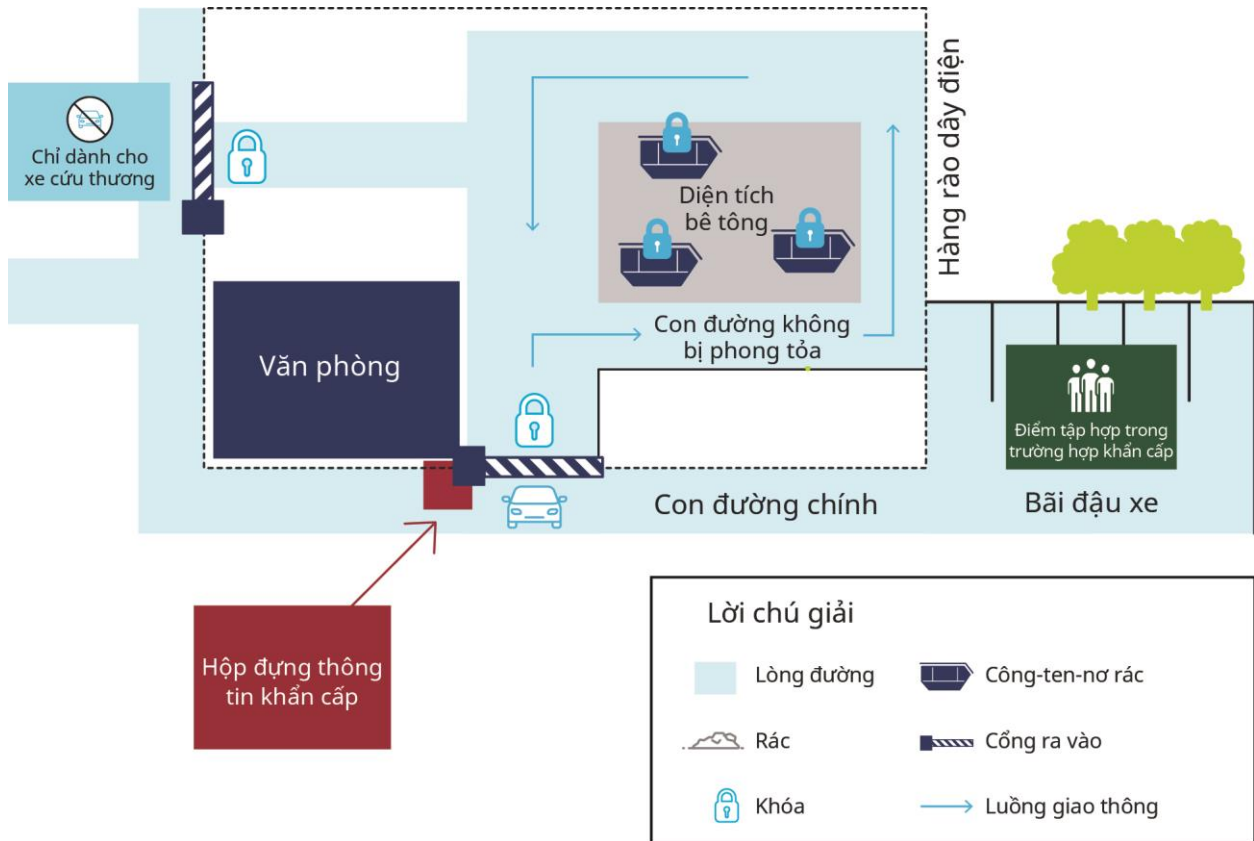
Chỉ dành cho xe cứu thương

Hàng rào dây điện

Diện tích bê tông

Văn phòng

Con đường không bị phong tỏa

Điểm tập hợp trong trường hợp khẩn cấp

Con đường chính

Bãi đậu xe

Hộp đựng thông tin khẩn cấp

Lời chú giải

Lòng đường

Công-ten-nơ rác

Rác

Cổng ra vào

Khóa

Luồng giao thông